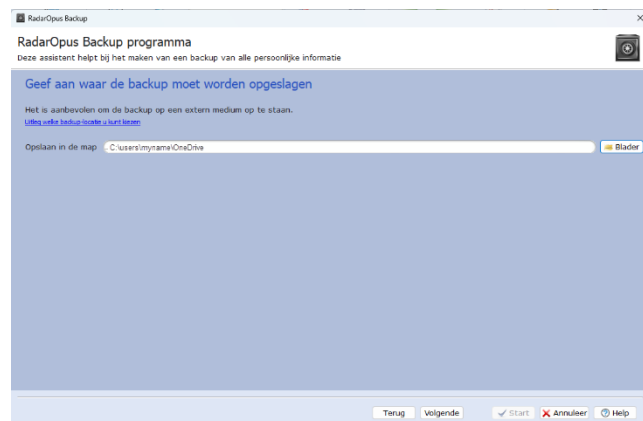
RadarOpus Backup

RadarOpus Backup programma
Deze assistent helpt bij het maken van een backup van alle persoonlijke informatie

Geef aan waar de backup moet worden opgeslagen

Het is aanbevolen om de backup op een extern medium op te staan.
Uitleg welke backup-locatie u kunt kiezen

Opslaan in de map C:\users\myname\OneDrive Blader

Terug Volgende Start Annuleer Help